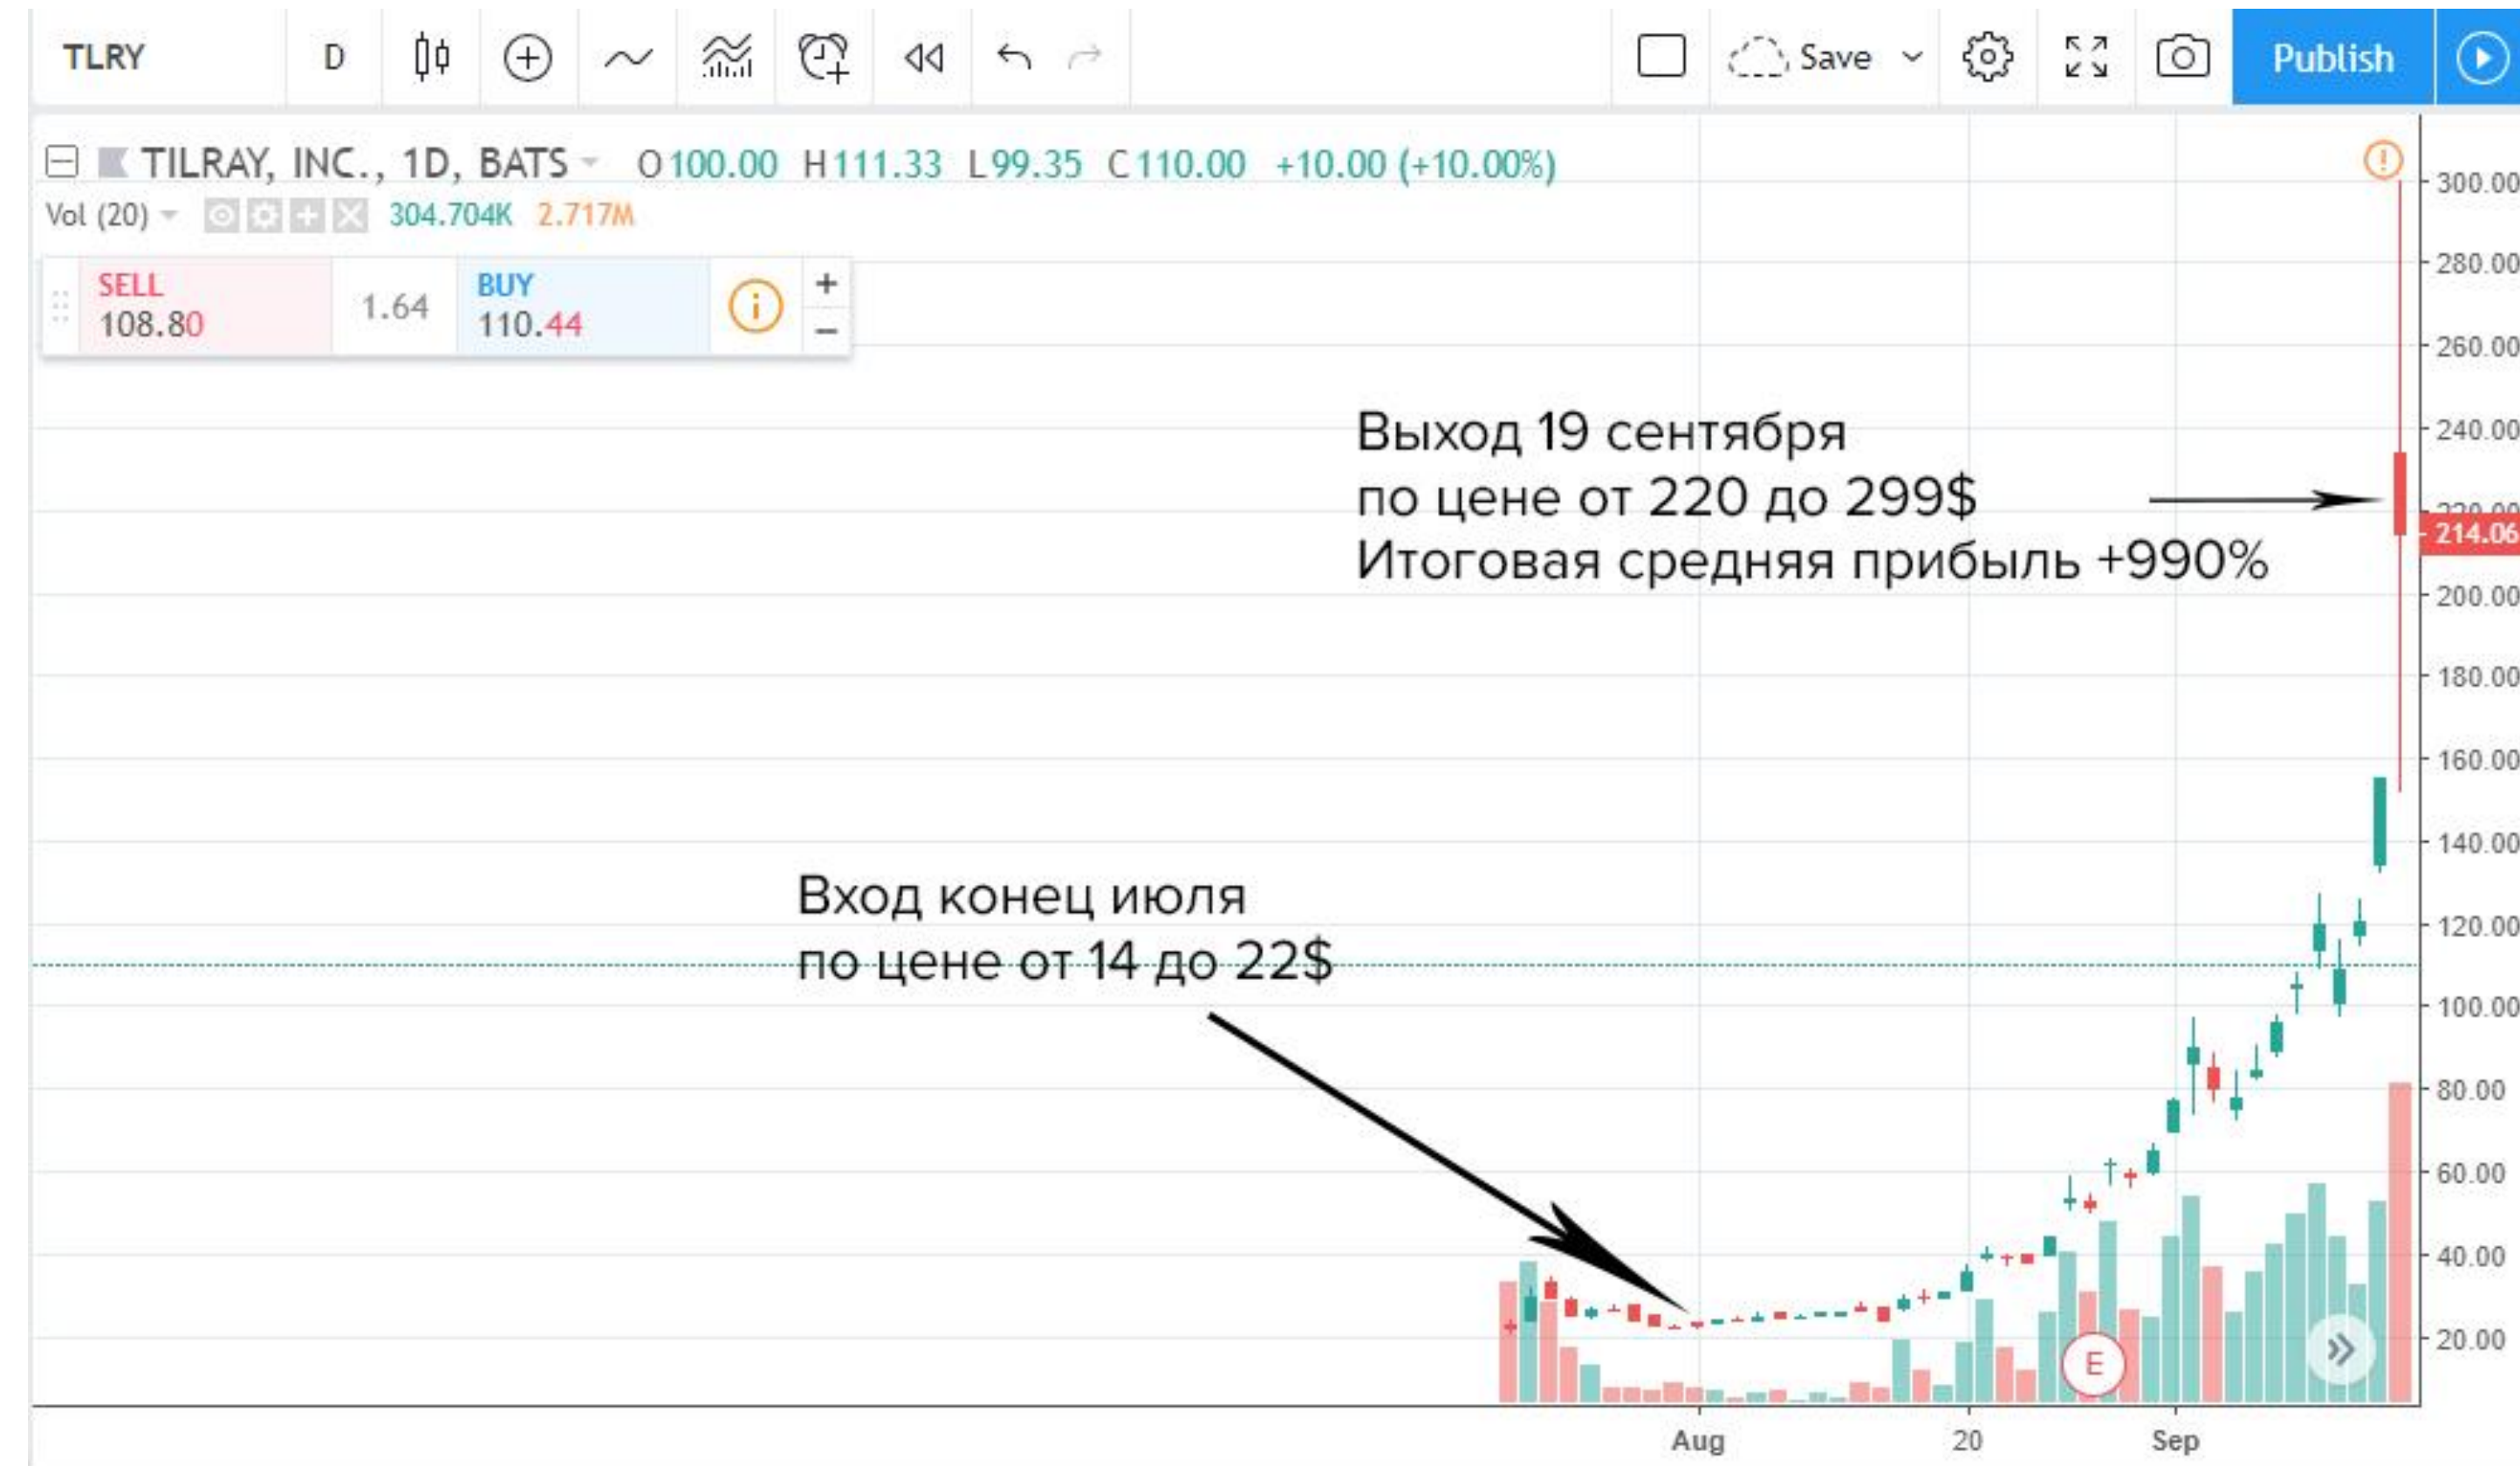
TLRY D Save Publish

TILRAY, INC., 1D, BATS O100.00 H111.33 L99.35 C110.00 +10.00 (+10.00%)

Vol (20) 304.704K 2.717M

SELL 108.80 1.64 BUY 110.44

300.00
280.00
260.00
240.00
220.00
214.06
200.00
180.00
160.00
140.00
120.00
100.00
80.00
60.00
40.00
20.00

Выход 19 сентября
по цене от 220 до 299$
Итоговая средняя прибыль +990%

Вход конец июля
по цене от 14 до 22$

E

Aug 20 Sep